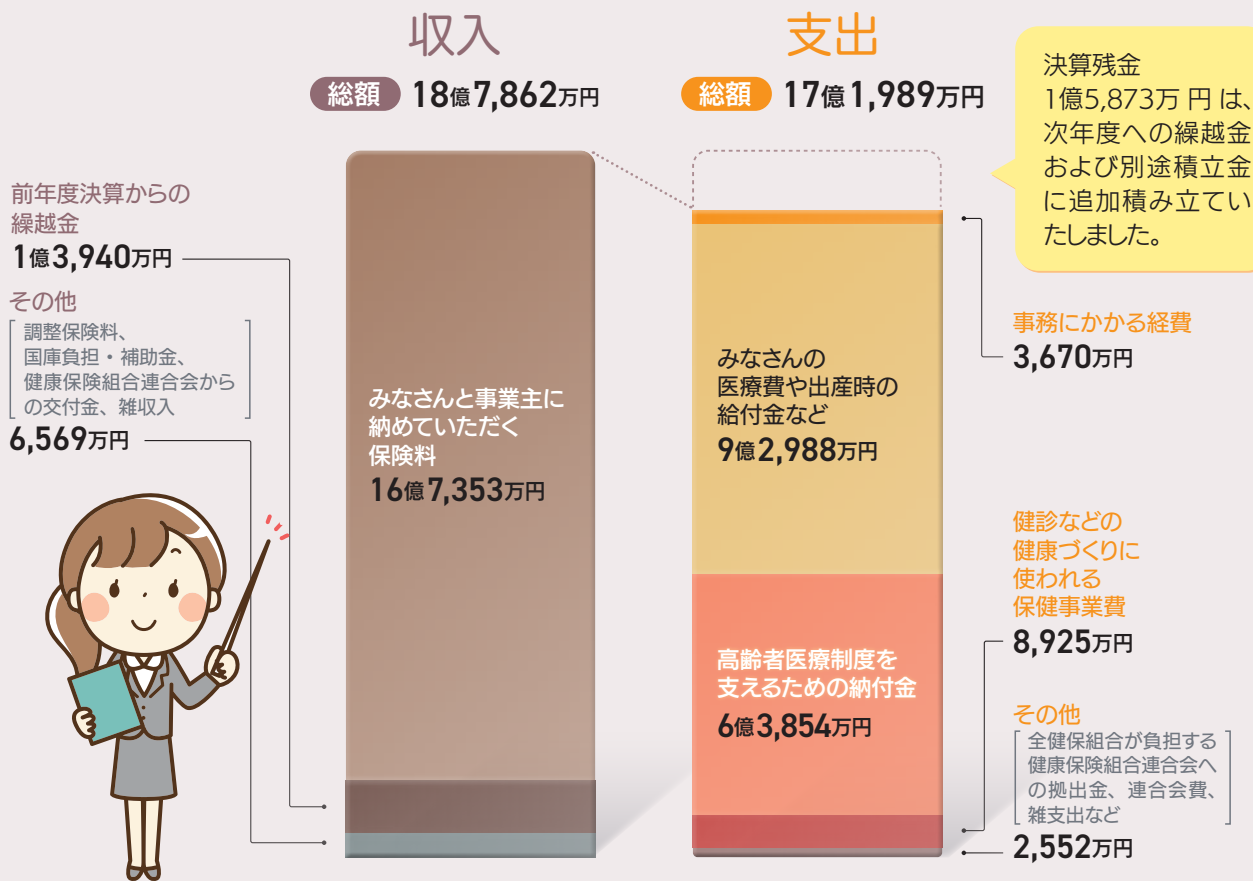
収入

総額 18億7,862万円

支出

総額 17億1,989万円

決算残金 1億5,873万円は、次年度への繰越金および別途積立金に追加積み立ていたしました。

前年度決算からの繰越金
1億3,940万円

その他
調整保険料、国庫負担・補助金、健康保険組合連合会からの交付金、雑収入
6,569万円

みなさんと事業主に納めていただく保険料
16億7,353万円

事務にかかる経費
3,670万円

みなさんの医療費や出産時の給付金など
9億2,988万円

健診などの健康づくりに使われる保健事業費
8,925万円

高齢者医療制度を支えるための納付金
6億3,854万円

その他
全健保組合が負担する健康保険組合連合会への拠出金、連合会費、雑支出など
2,552万円